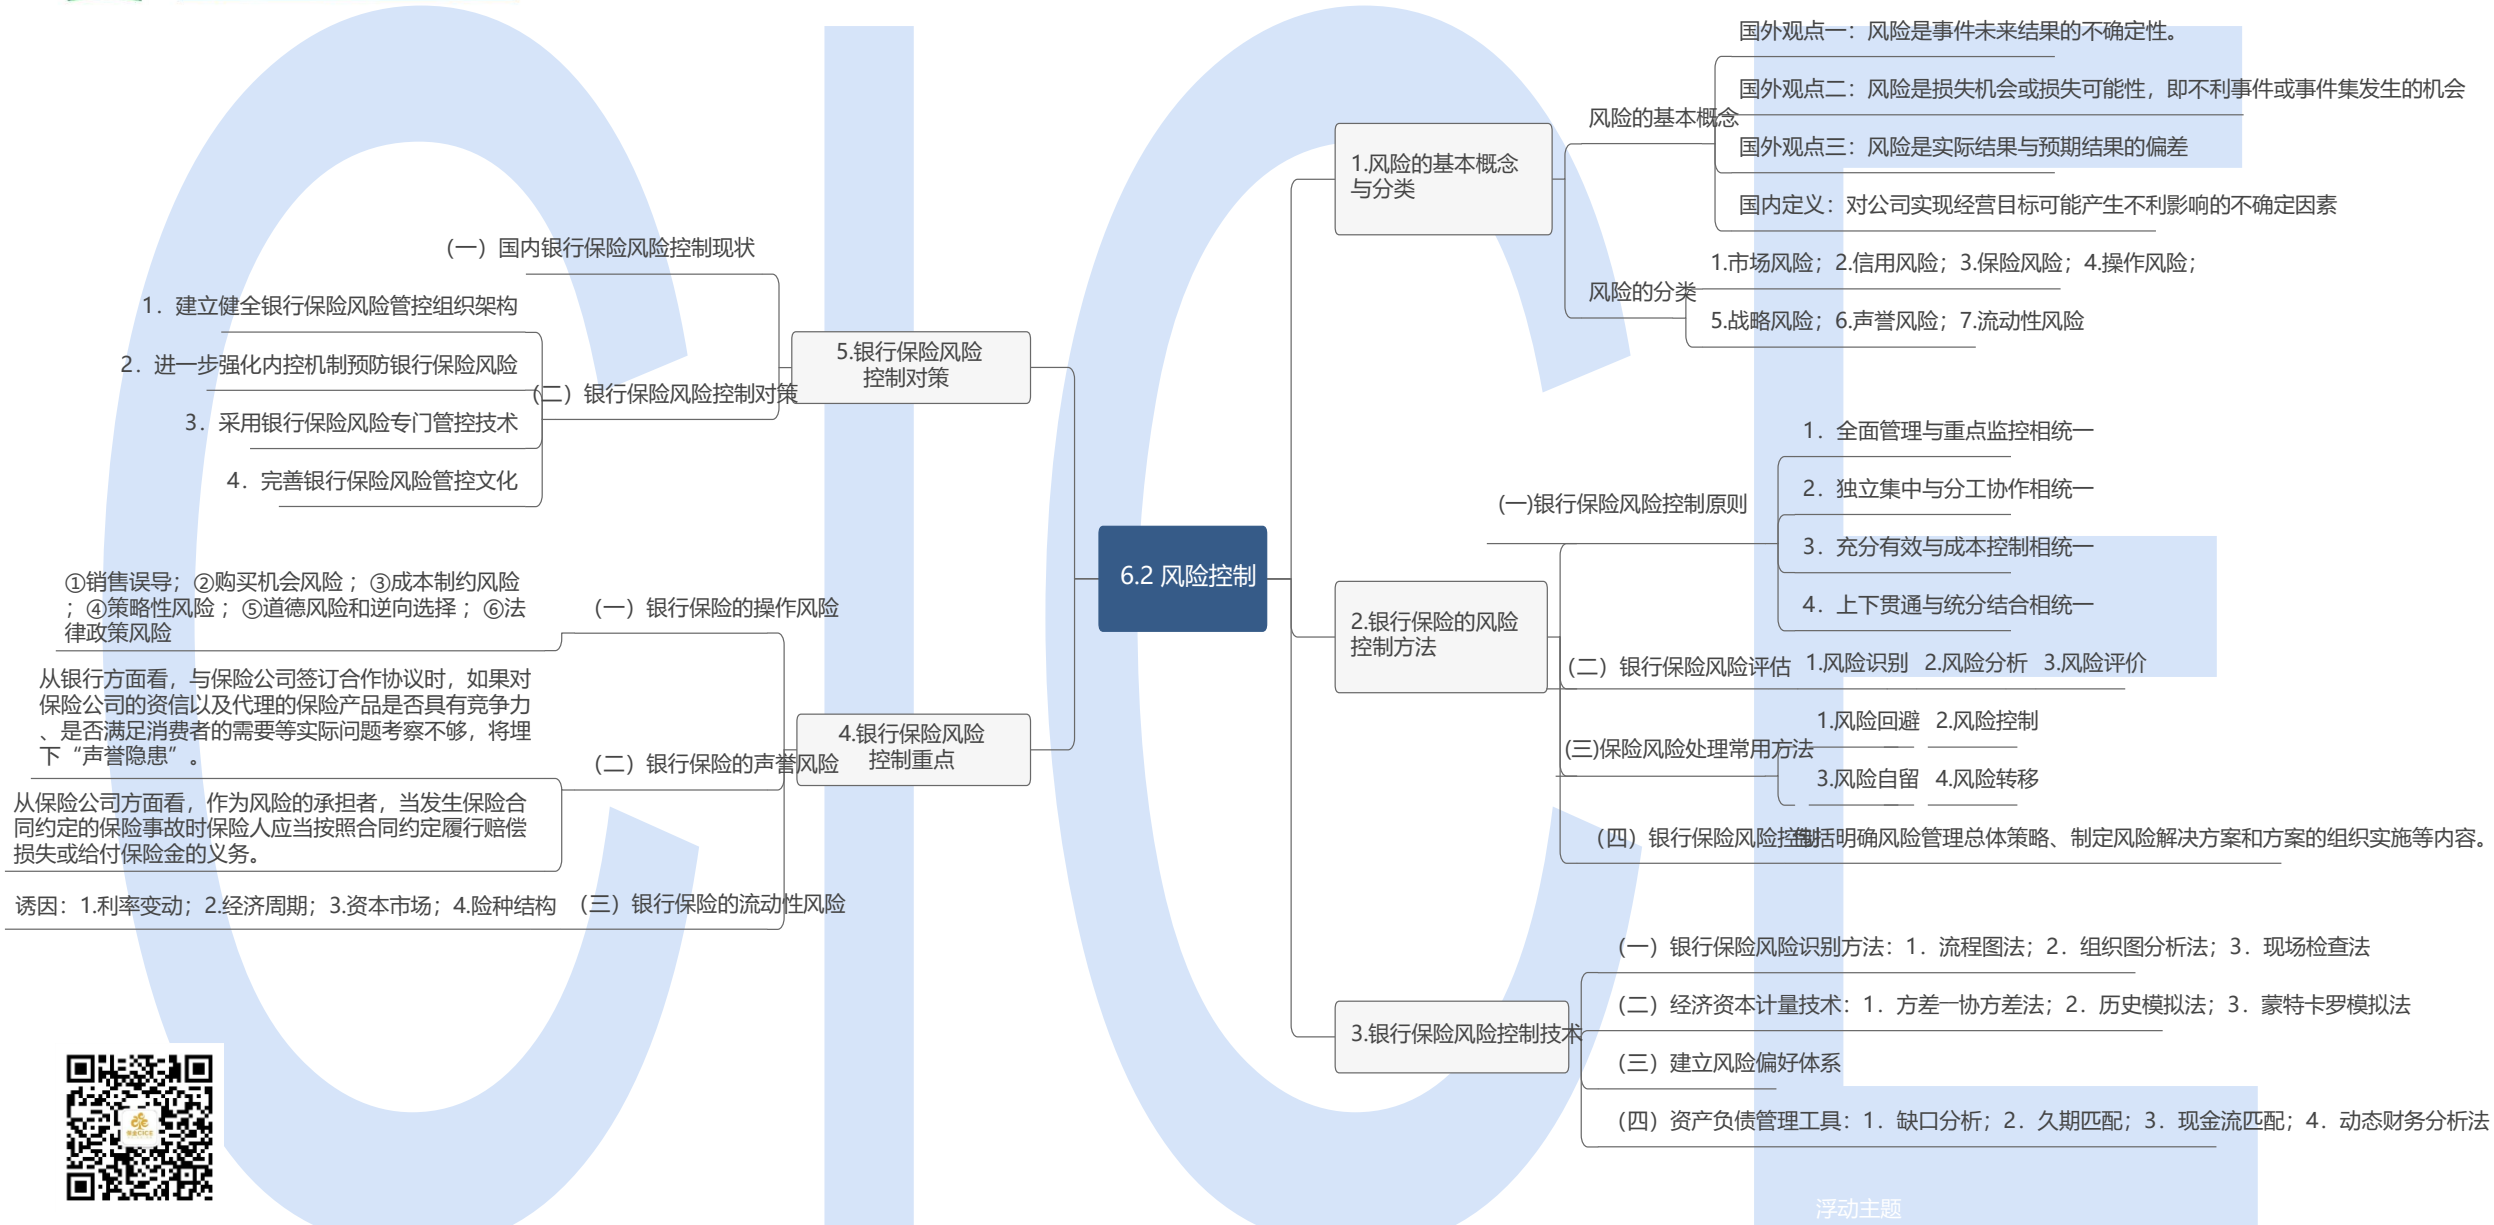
6.2 风险控制

1.风险的基本概念与分类

风险的基本概念

国外观点一：风险是事件未来结果的不确定性。

国外观点二：风险是损失机会或损失可能性，即不利事件或事件集发生的机会

国外观点三：风险是实际结果与预期结果的偏差

国内定义：对公司实现经营目标可能产生不利影响的不确定因素

风险的分类

1.市场风险；2.信用风险；3.保险风险；4.操作风险；

5.战略风险；6.声誉风险；7.流动性风险

2.银行保险的风险控制方法

(一)银行保险风险控制原则

1．全面管理与重点监控相统一

2．独立集中与分工协作相统一

3．充分有效与成本控制相统一

4．上下贯通与统分结合相统一

（二）银行保险风险评估 1.风险识别 2.风险分析 3.风险评价

(三)保险风险处理常用方法

1.风险回避 2.风险控制

3.风险自留 4.风险转移

（四）银行保险风险控制 包括明确风险管理总体策略、制定风险解决方案和方案的组织实施等内容。

3.银行保险风险控制技术

（一）银行保险风险识别方法：1．流程图法；2．组织图分析法；3．现场检查法

（二）经济资本计量技术：1．方差一协方差法；2．历史模拟法；3．蒙特卡罗模拟法

（三）建立风险偏好体系

（四）资产负债管理工具：1．缺口分析；2．久期匹配；3．现金流匹配；4．动态财务分析法

5.银行保险风险控制对策

（一）国内银行保险风险控制现状

（二）银行保险风险控制对策

1．建立健全银行保险风险管控组织架构

2．进一步强化内控机制预防银行保险风险

3．采用银行保险风险专门管控技术

4．完善银行保险风险管控文化

4.银行保险风险控制重点

（一）银行保险的操作风险

①销售误导；②购买机会风险；③成本制约风险；④策略性风险；⑤道德风险和逆向选择；⑥法律政策风险

（二）银行保险的声誉风险

从银行方面看，与保险公司签订合作协议时，如果对保险公司的资信以及代理的保险产品是否具有竞争力、是否满足消费者的需要等实际问题考察不够，将埋下“声誉隐患”。

从保险公司方面看，作为风险的承担者，当发生保险合同约定的保险事故时保险人应当按照合同约定履行赔偿损失或给付保险金的义务。

（三）银行保险的流动性风险

诱因：1.利率变动；2.经济周期；3.资本市场；4.险种结构

浮动主题